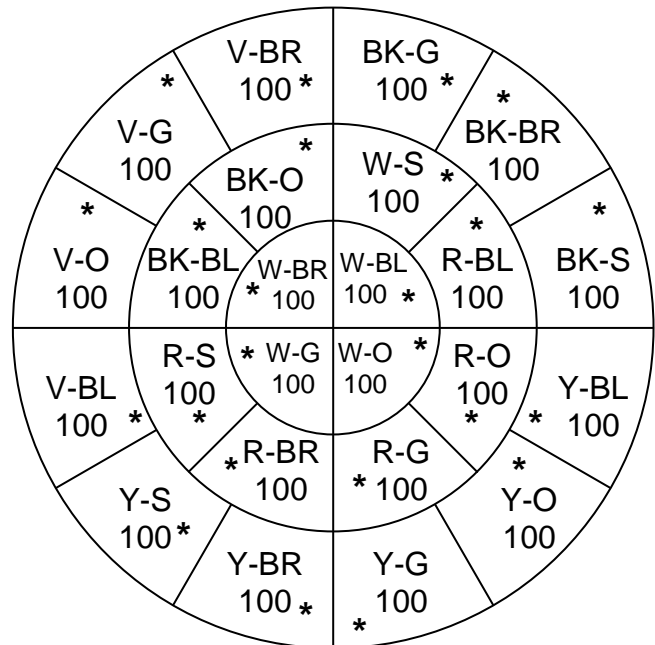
V-BR 100 *
BK-G 100 *
* V-G 100
* BK-BR 100
* BK-O 100
W-S * 100
* V-O 100
* BK-BL 100
W-BR * 100
W-BL 100 *
* R-BL 100
* BK-S 100
V-BL 100 *
R-S 100 *
* W-G 100
W-O * 100
R-O 100 *
Y-BL * 100
* R-BR 100
R-G * 100
* Y-O 100
Y-S 100 *
Y-BR 100 *
Y-G 100 *